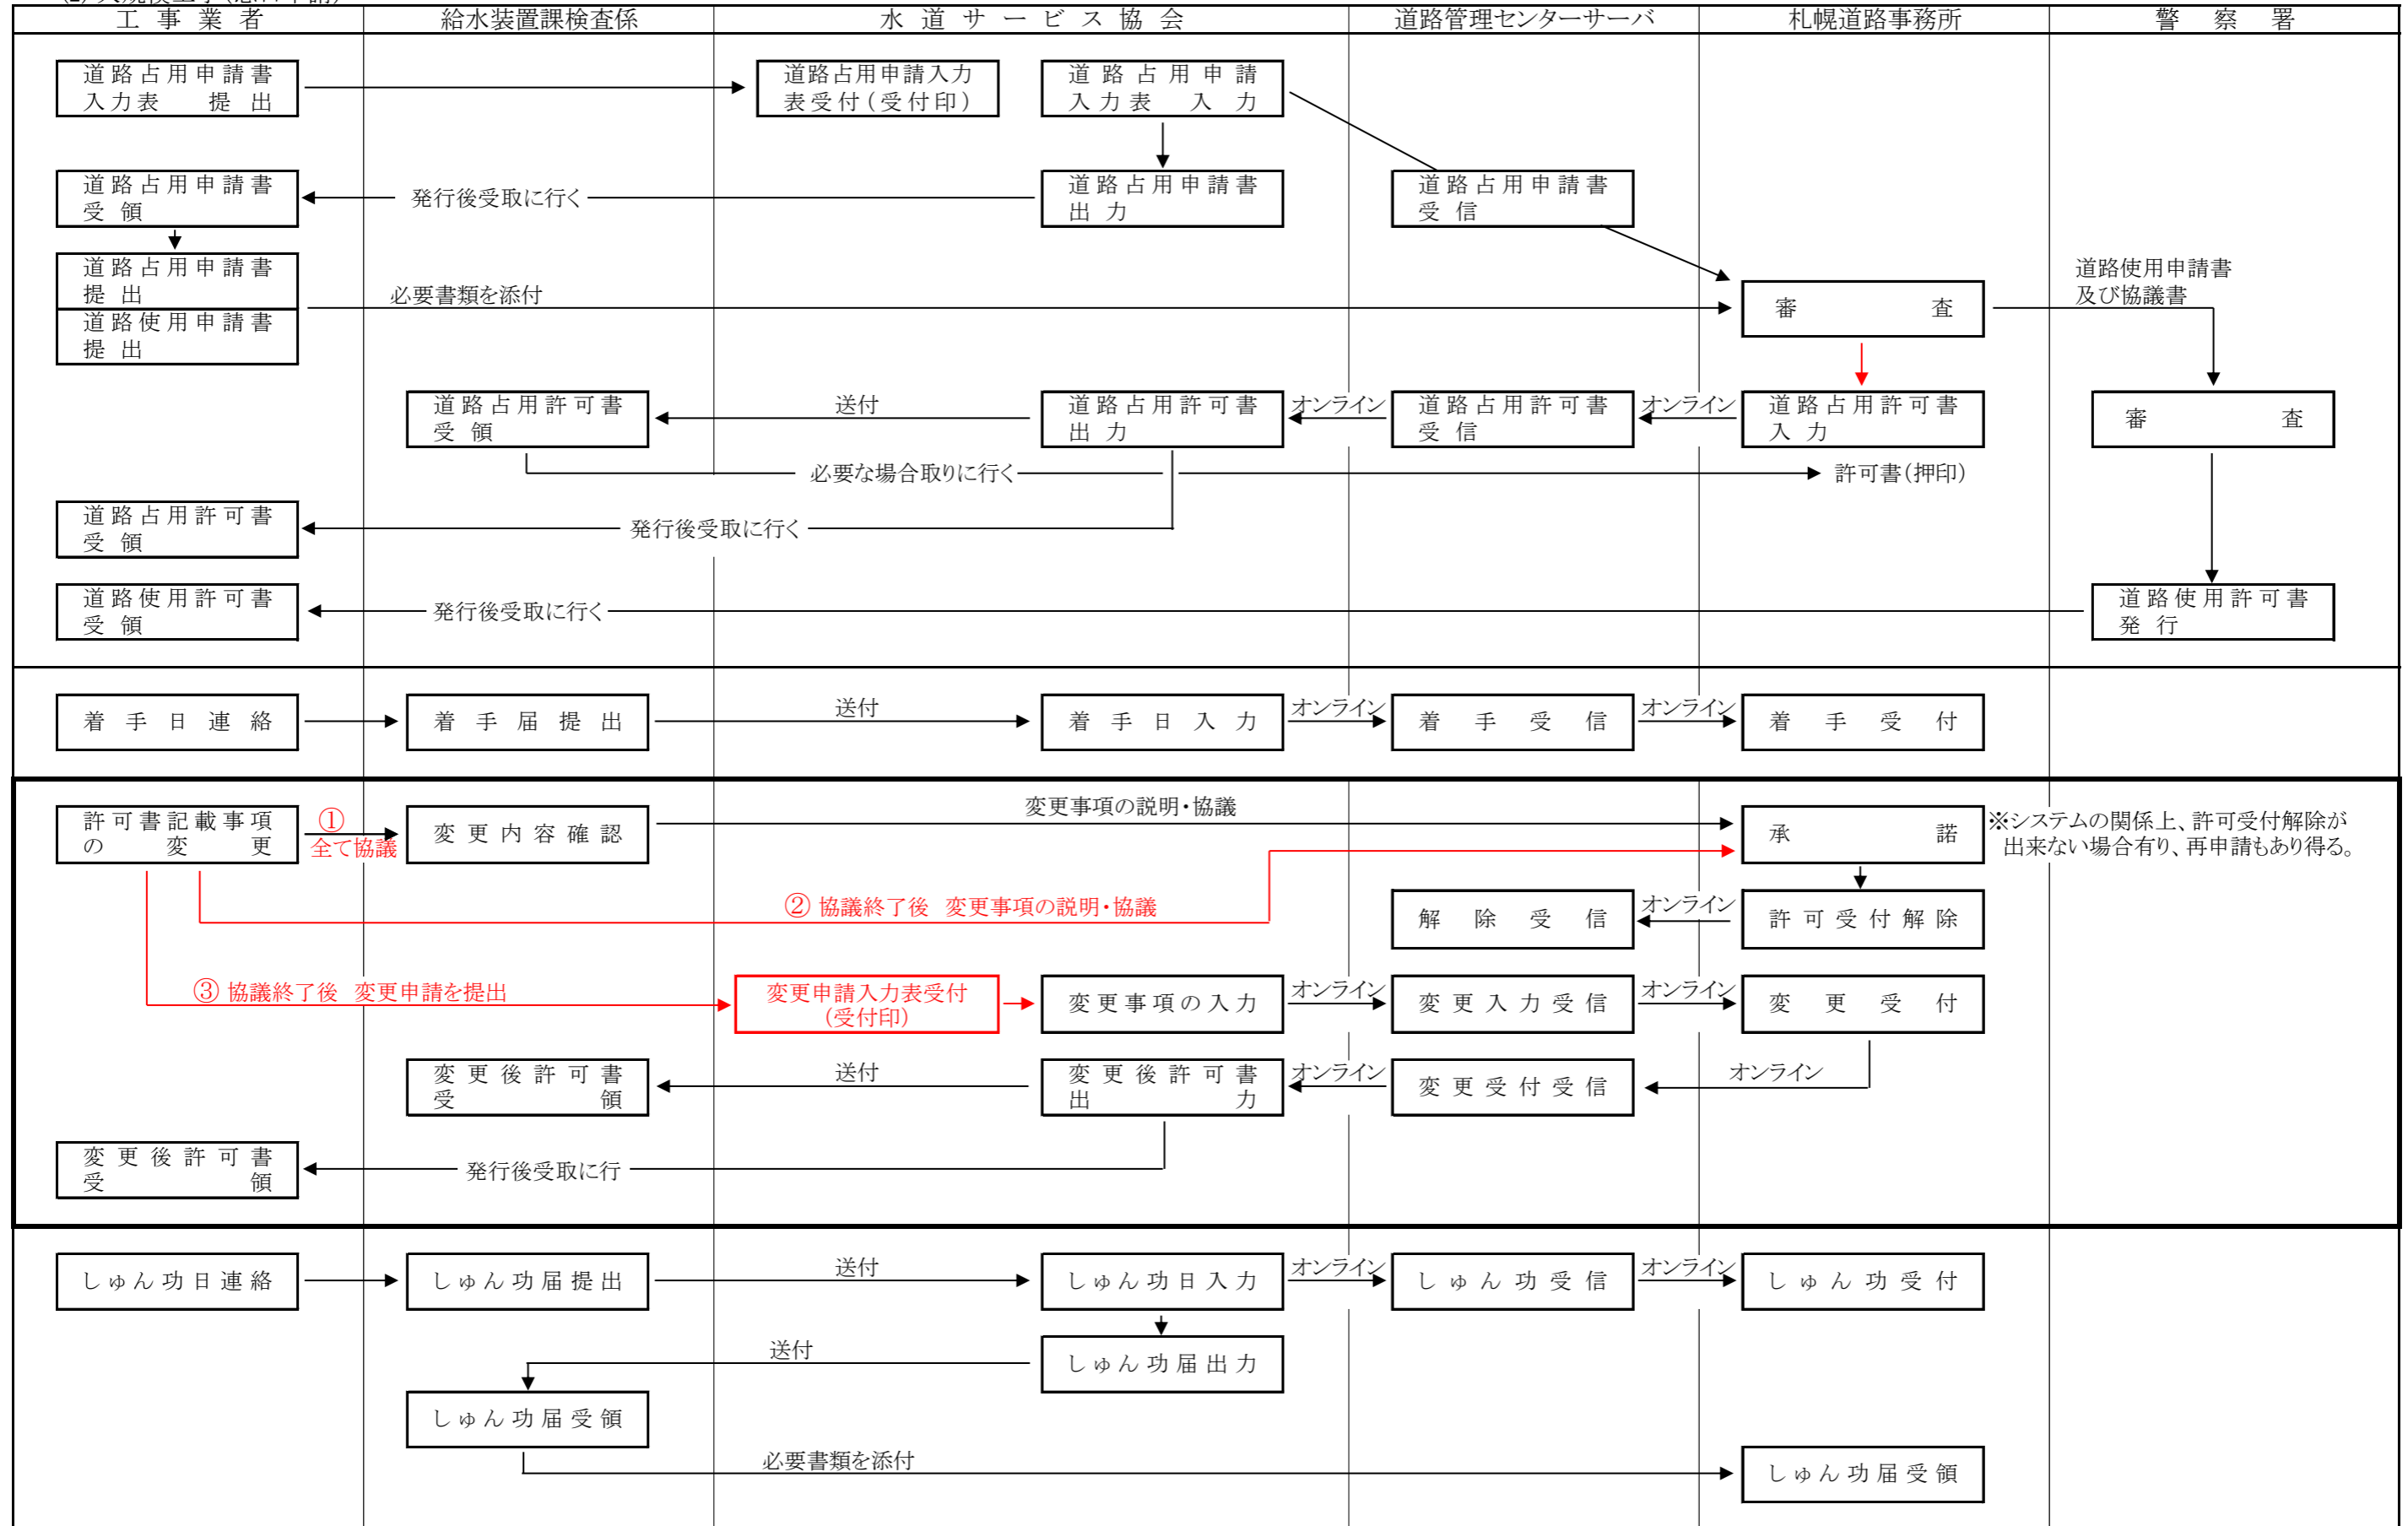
工 事 業 者
給水装置課検査係
水 道 サ ー ビ ス 協 会
道路管理センターサーバ
札幌道路事務所
警 察 署

道路占用申請書入力表 提出
道路占用申請入力表受付（受付印）
道路占用申請入力表 入力
道路占用申請書受領
発行後受取に行く
道路占用申請書出力
道路占用申請書受信
道路占用申請書提出
道路使用申請書提出
必要書類を添付
審査
道路使用申請書及び協議書
道路占用許可書受領
送付
道路占用許可書出力
オンライン
道路占用許可書受信
オンライン
道路占用許可書入力
審査
必要な場合取りに行く
許可書（押印）
道路占用許可書受領
発行後受取に行く
道路使用許可書受領
発行後受取に行く
道路使用許可書発行

着手日連絡
着手届提出
送付
着手日入力
オンライン
着手受信
オンライン
着手受付

許可書記載事項の変更
① 全て協議
変更内容確認
変更事項の説明・協議
承諾
※システムの関係上、許可受付解除が出来ない場合有り、再申請もあり得る。
② 協議終了後 変更事項の説明・協議
解除受信
オンライン
許可受付解除
③ 協議終了後 変更申請を提出
変更申請入力表受付（受付印）
変更事項の入力
オンライン
変更入力受信
オンライン
変更受付
変更後許可書受領
送付
変更後許可書出力
オンライン
変更受付受信
オンライン
変更後許可書受領
発行後受取に行

しゅん功日連絡
しゅん功届提出
送付
しゅん功日入力
オンライン
しゅん功受信
オンライン
しゅん功受付
送付
しゅん功届出力
しゅん功届受領
必要書類を添付
しゅん功届受領